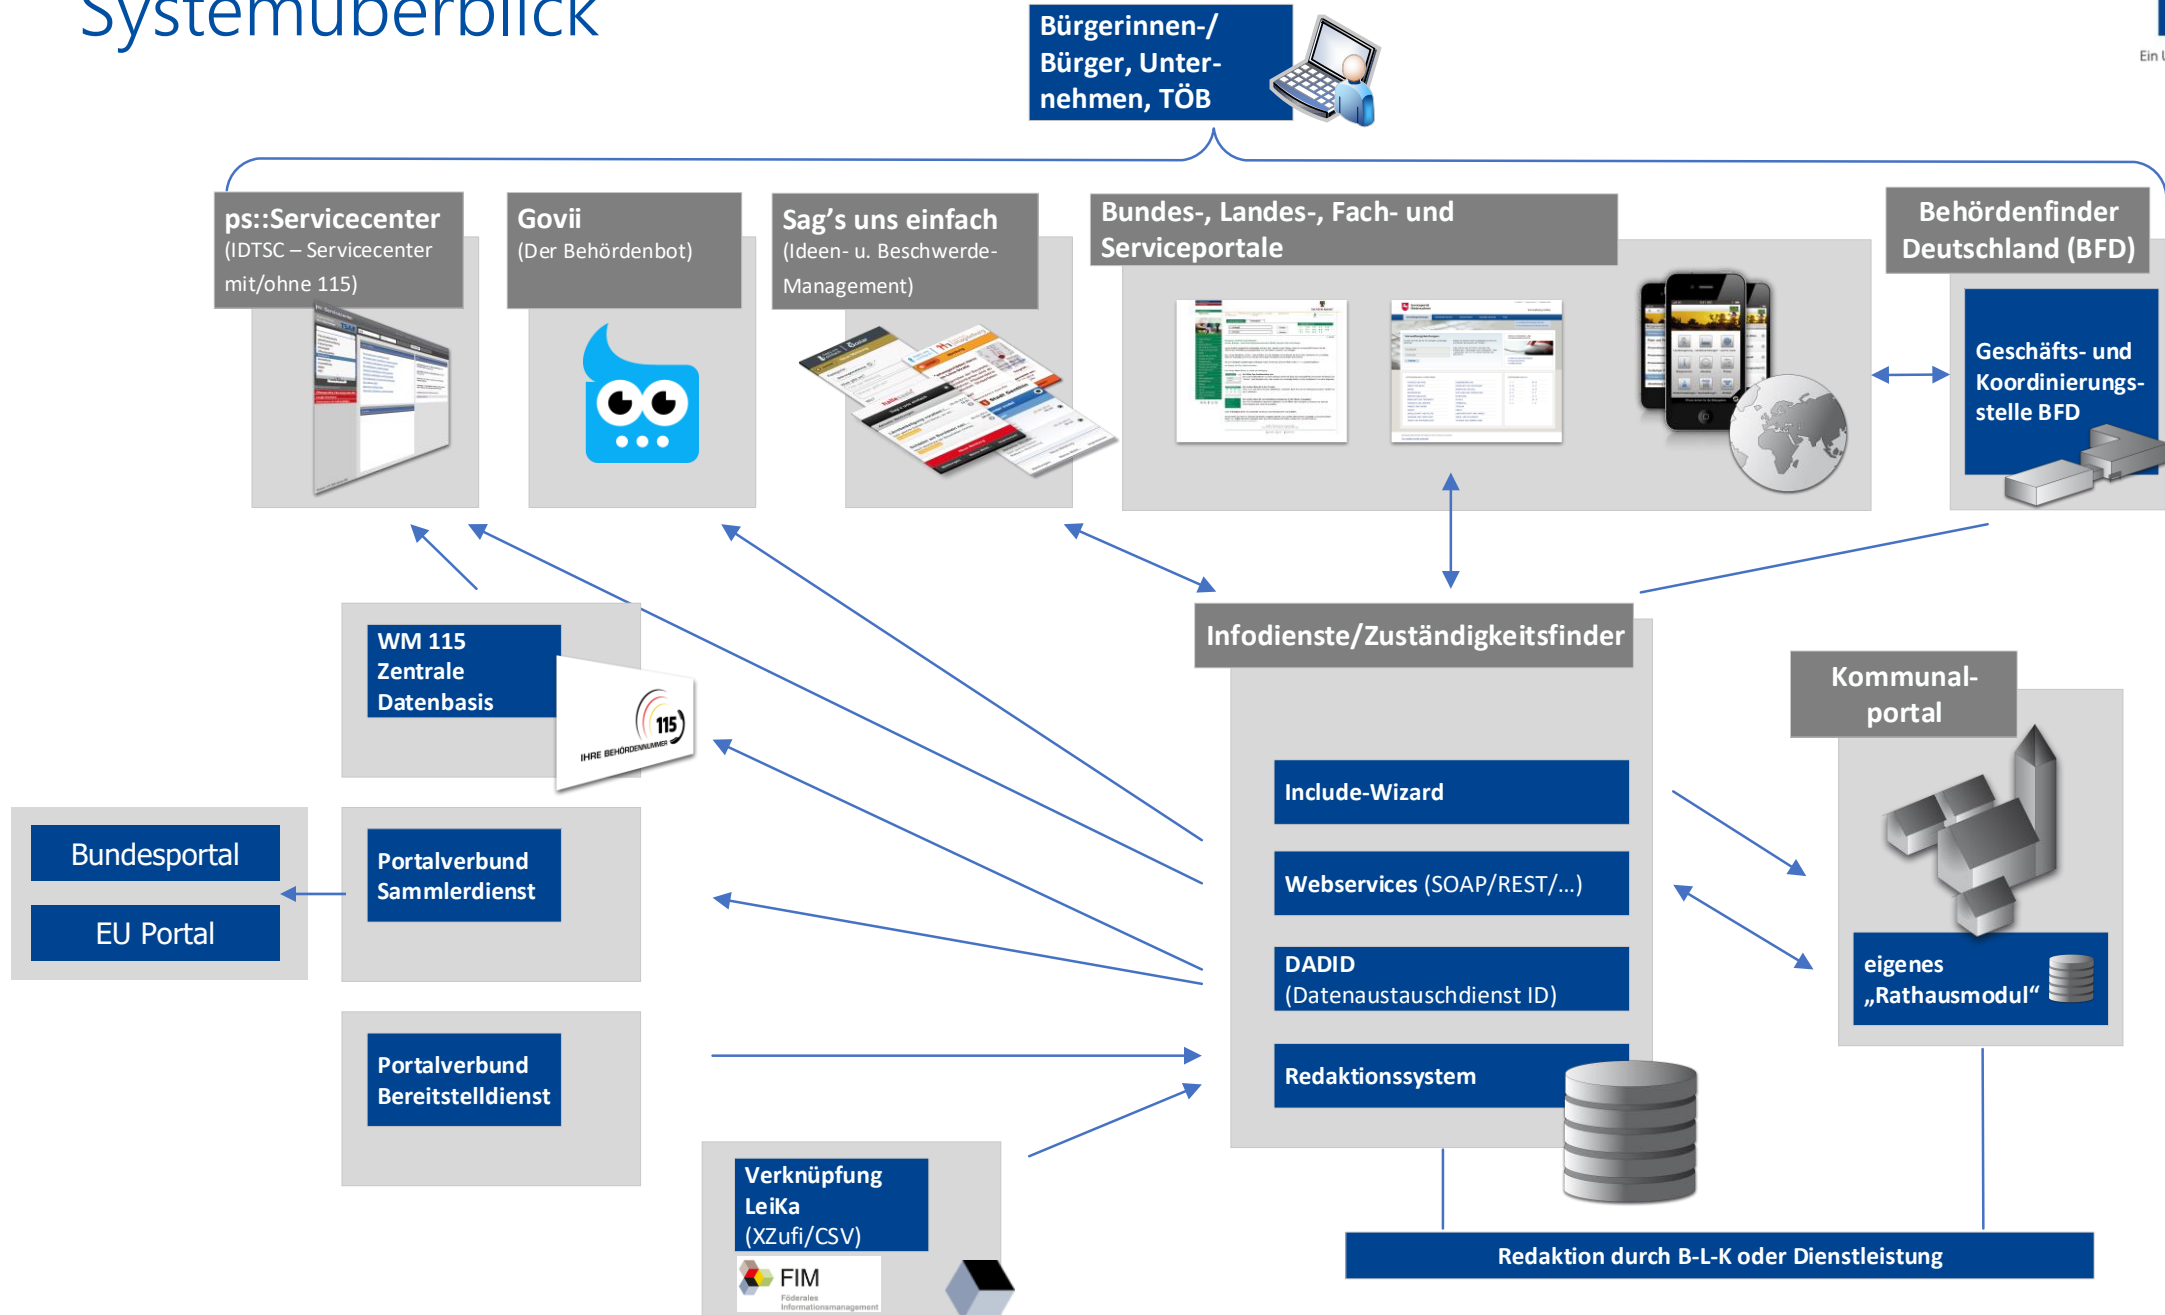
Systemüberblick

Ein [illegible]

Bürgerinnen-/ Bürger, Unternehmen, TÖB

ps::Servicecenter
(IDTSC – Servicecenter mit/ohne 115)

Govii
(Der Behördenbot)

Sag's uns einfach
(Ideen- u. Beschwerde-Management)

Bundes-, Landes-, Fach- und Serviceportale

Behördenfinder Deutschland (BFD)

Geschäfts- und Koordinierungsstelle BFD

WM 115 Zentrale Datenbasis

115 IHRE BEHÖRDENNUMMER

Infodienste/Zuständigkeitsfinder

Kommunalportal

Bundesportal

EU Portal

Portalverbund Sammlerdienst

Include-Wizard

Webservices (SOAP/REST/...)

DADID
(Datenaustauschdienst ID)

eigenes „Rathausmodul"

Portalverbund Bereitstelldienst

Redaktionssystem

Verknüpfung LeiKa (XZufi/CSV)

FIM
Föderales Informationsmanagement

Redaktion durch B-L-K oder Dienstleistung